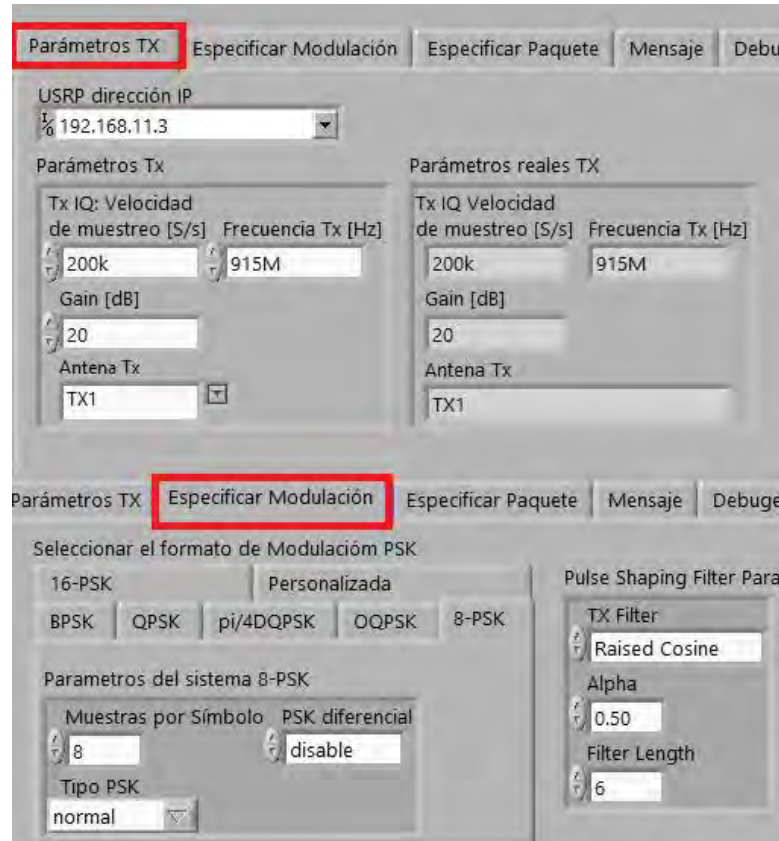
Parámetros TX | Especificar Modulación | Especificar Paquete | Mensaje | Debu

USRP dirección IP
192.168.11.3

Parámetros Tx
Tx IQ: Velocidad de muestreo [S/s]
200k
Frecuencia Tx [Hz]
915M
Gain [dB]
20
Antena Tx
TX1

Parámetros reales TX
Tx IQ Velocidad de muestreo [S/s]
200k
Frecuencia Tx [Hz]
915M
Gain [dB]
20
Antena Tx
TX1

Parámetros TX | Especificar Modulación | Especificar Paquete | Mensaje | Debuge

Seleccionar el formato de Modulaciòm PSK
16-PSK | Personalizada
BPSK | QPSK | pi/4DQPSK | OQPSK | 8-PSK

Parametros del sistema 8-PSK
Muestras por Símbolo
8
PSK diferencial
disable
Tipo PSK
normal

Pulse Shaping Filter Para
TX Filter
Raised Cosine
Alpha
0.50
Filter Length
6